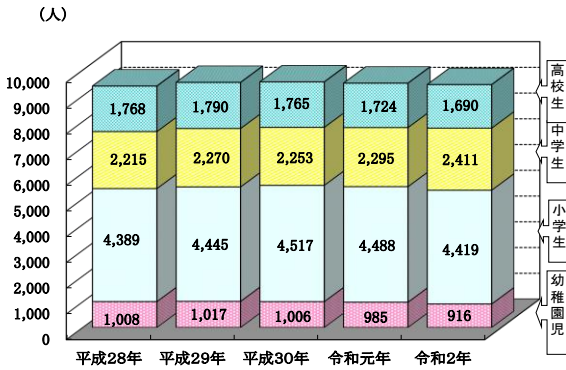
（人）

10,000
9,000
8,000
7,000
6,000
5,000
4,000
3,000
2,000
1,000
0

| | 平成28年 | 平成29年 | 平成30年 | 令和元年 | 令和2年 |
|---|---|---|---|---|---|
| 高校生 | 1,768 | 1,790 | 1,765 | 1,724 | 1,690 |
| 中学生 | 2,215 | 2,270 | 2,253 | 2,295 | 2,411 |
| 小学生 | 4,389 | 4,445 | 4,517 | 4,488 | 4,419 |
| 幼稚園児 | 1,008 | 1,017 | 1,006 | 985 | 916 |